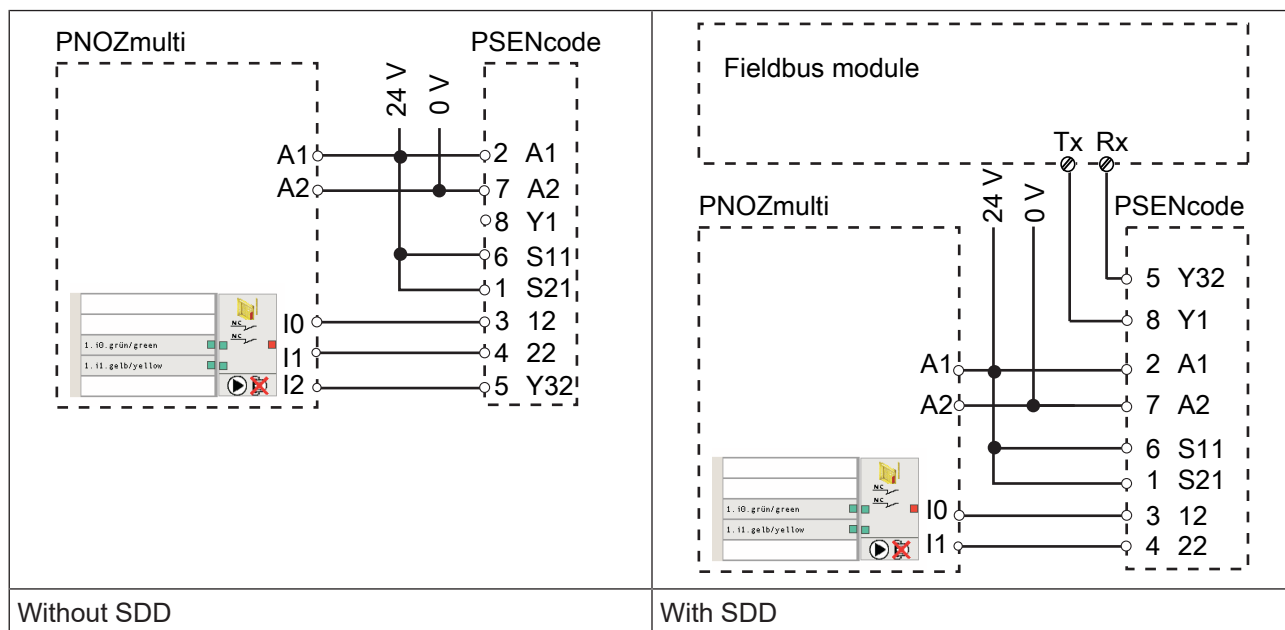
| PNOZmulti 24 V 0 V PSENcode A1 2 A1 A2 7 A2 8 Y1 6 S11 1 S21 I0 3 12 I1 4 22 I2 5 Y32 NC NC 1.i0.grün/green 1.i1.gelb/yellow | Fieldbus module Tx Rx PNOZmulti 24 V 0 V PSENcode 5 Y32 8 Y1 A1 2 A1 A2 7 A2 6 S11 1 S21 I0 3 12 I1 4 22 NC NC 1.i0.grün/green 1.i1.gelb/yellow |
|---|---|
| Without SDD | With SDD |